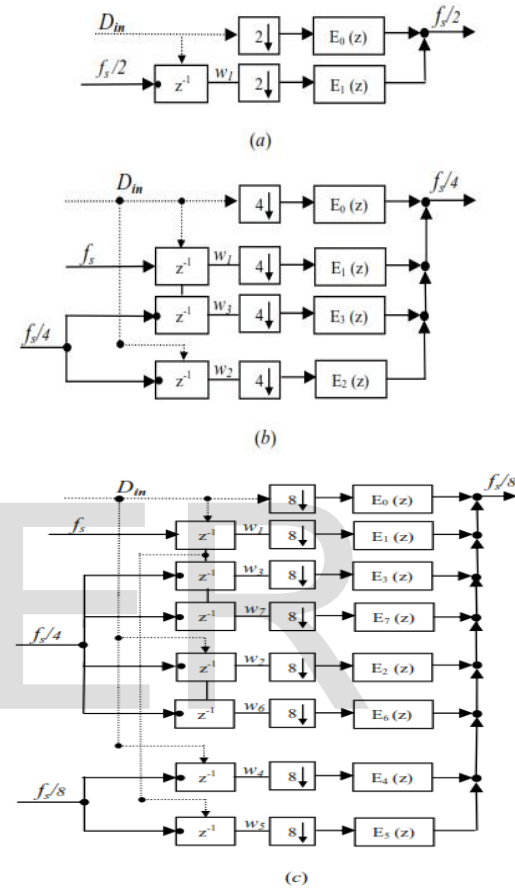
$D_{in}$

$f_s/2$

$z^{-1}$

$w_1$

$2\downarrow$

$2\downarrow$

$E_0(z)$

$E_1(z)$

$f_s/2$

(a)

$D_{in}$

$f_s$

$f_s/4$

$z^{-1}$

$w_1$

$z^{-1}$

$w_3$

$z^{-1}$

$w_2$

$4\downarrow$

$4\downarrow$

$4\downarrow$

$4\downarrow$

$E_0(z)$

$E_1(z)$

$E_3(z)$

$E_2(z)$

$f_s/4$

(b)

$D_{in}$

$f_s$

$f_s/4$

$f_s/8$

$z^{-1}$

$w_1$

$z^{-1}$

$w_3$

$z^{-1}$

$w_7$

$z^{-1}$

$w_2$

$z^{-1}$

$w_6$

$z^{-1}$

$w_4$

$z^{-1}$

$w_5$

$8\downarrow$

$8\downarrow$

$8\downarrow$

$8\downarrow$

$8\downarrow$

$8\downarrow$

$8\downarrow$

$8\downarrow$

$E_0(z)$

$E_1(z)$

$E_3(z)$

$E_7(z)$

$E_2(z)$

$E_6(z)$

$E_4(z)$

$E_5(z)$

$f_s/8$

(c)